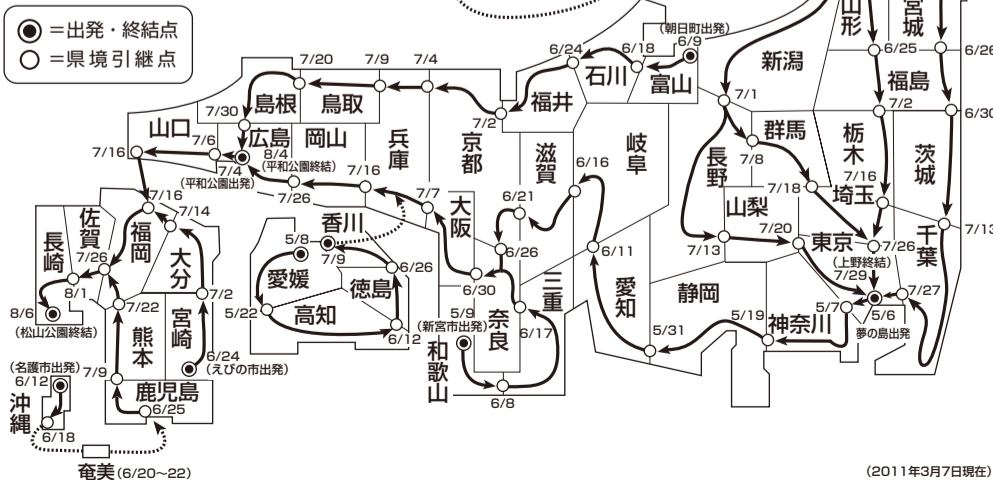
◉ =出発・終結点
○ =県境引継点

宮城
山形
6/25
6/26
(朝日町出発)
6/9
6/24
6/18
石川
富山
新潟
福島
7/20
7/9
7/4
福井
7/2
7/1
7/2
6/30
島根
鳥取
7/30
群馬
栃木
茨城
山口
7/6
広島
岡山
兵庫
京都
滋賀
岐阜
8/4
(平和公園終結)
7/8
7/16
7/16
7/4
(平和公園出発)
7/16
6/16
長野
7/18
埼玉
7/26
6/21
7/16
7/14
7/7
山梨
千葉
佐賀
香川
大阪
7/20
東京
7/26
7/13
長崎
福岡
5/8
7/9
6/26
6/11
7/13
(上野終結)
7/26
愛媛
徳島
三重
7/29
大分
6/30
愛知
静岡
7/27
8/6
8/1
7/22
7/2
5/22
高知
6/12
5/9
(新宮市出発)
奈良
5/19
5/7
5/6
(松山公園終結)
熊本
宮崎
6/24
(えびの市出発)
和歌山
6/17
5/31
神奈川
夢の島出発
(名護市出発)
6/12
7/9
沖縄
鹿児島
6/25
6/18
6/8
奄美(6/20~22)
(2011年3月7日現在)